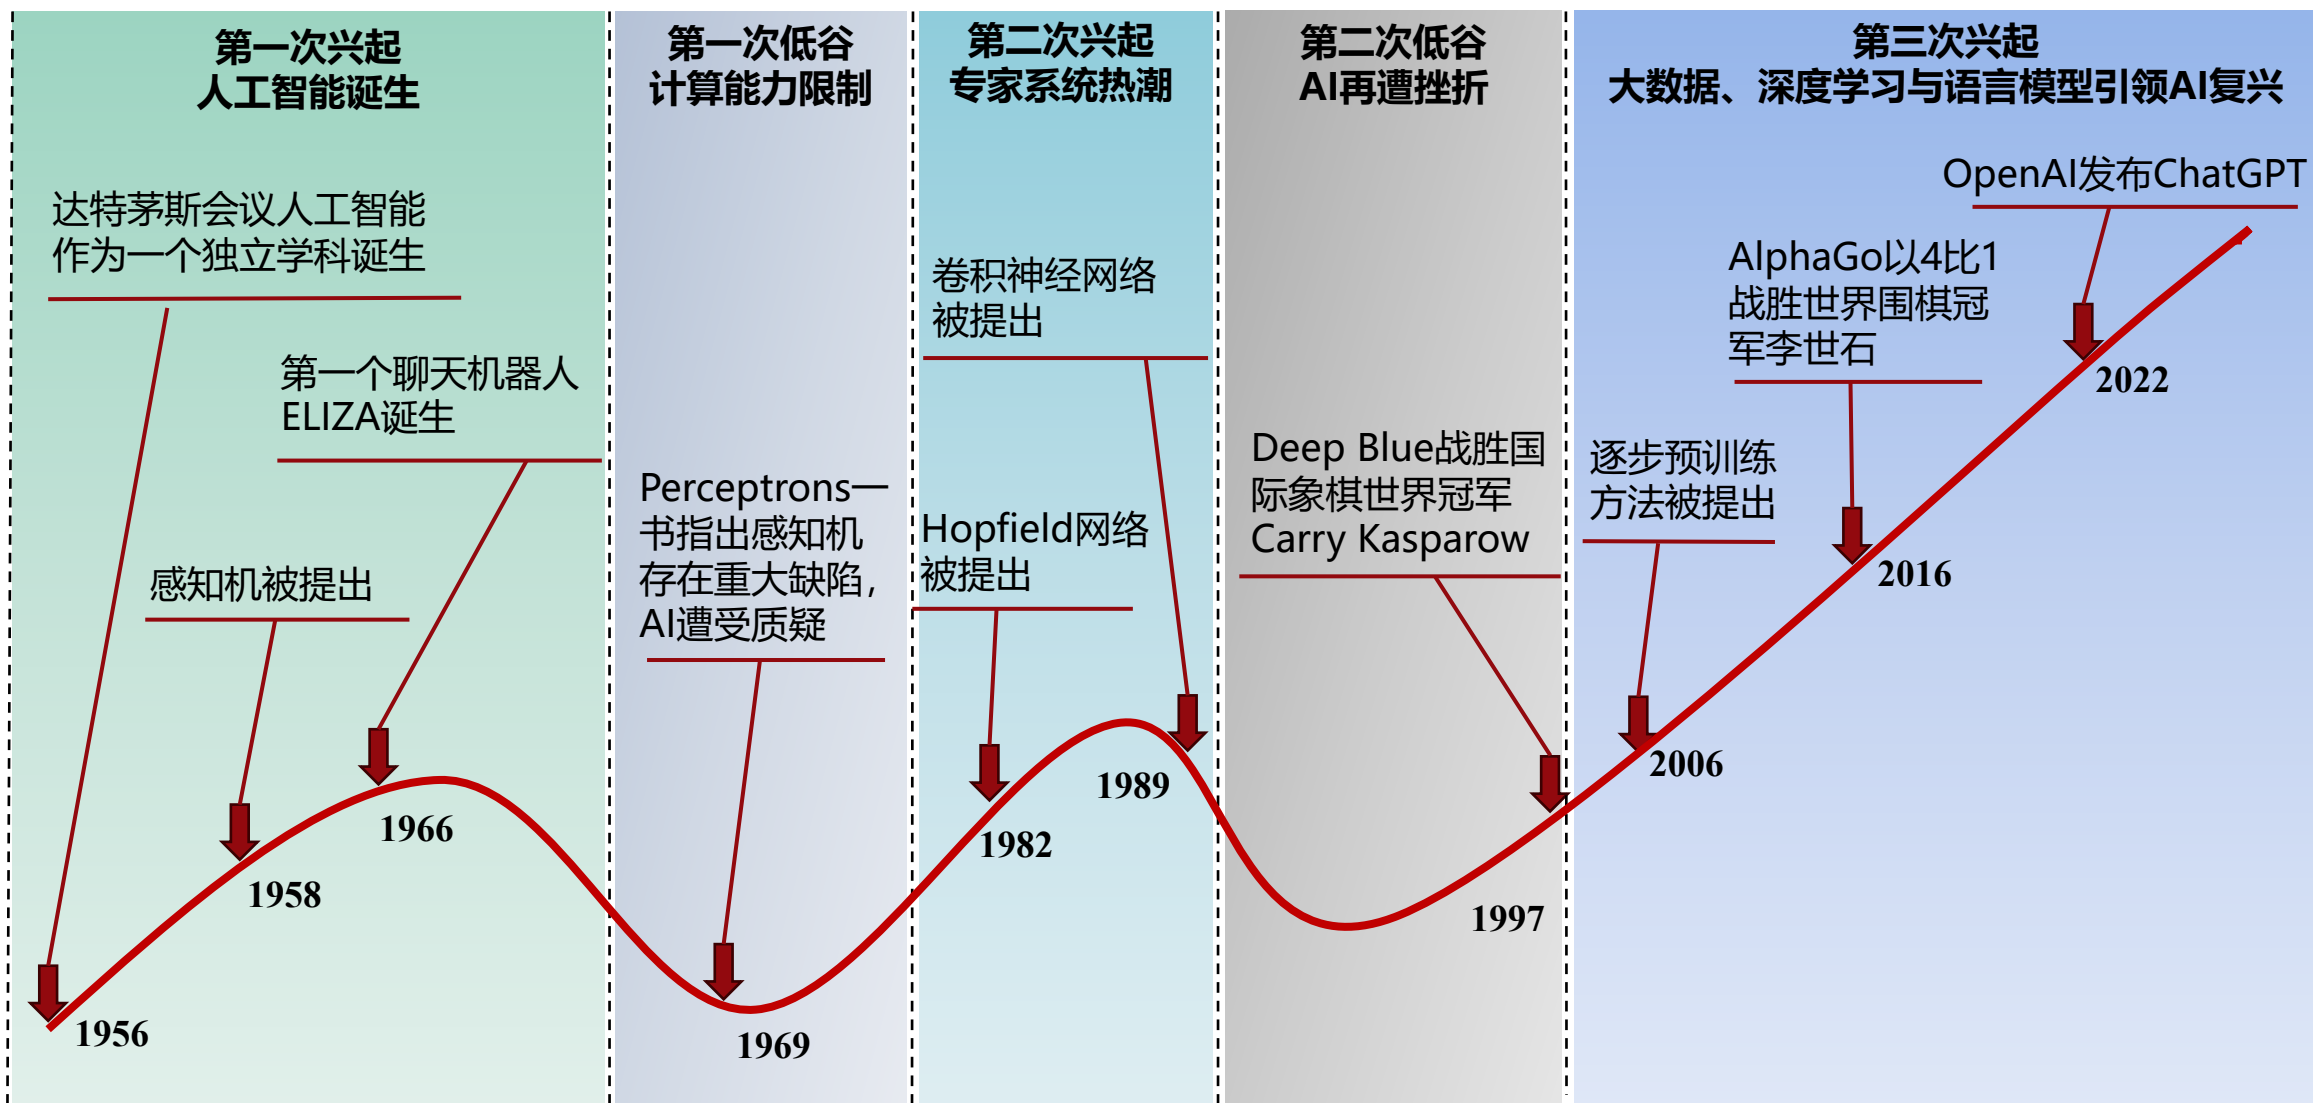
第一次兴起
人工智能诞生

达特茅斯会议人工智能作为一个独立学科诞生

第一个聊天机器人ELIZA诞生

感知机被提出

1956

1958

1966

第一次低谷
计算能力限制

Perceptrons一书指出感知机存在重大缺陷，AI遭受质疑

1969

第二次兴起
专家系统热潮

卷积神经网络被提出

Hopfield网络被提出

1982

1989

第二次低谷
AI再遭挫折

Deep Blue战胜国际象棋世界冠军Carry Kasparow

1997

第三次兴起
大数据、深度学习与语言模型引领AI复兴

OpenAI发布ChatGPT

AlphaGo以4比1战胜世界围棋冠军李世石

逐步预训练方法被提出

2006

2016

2022